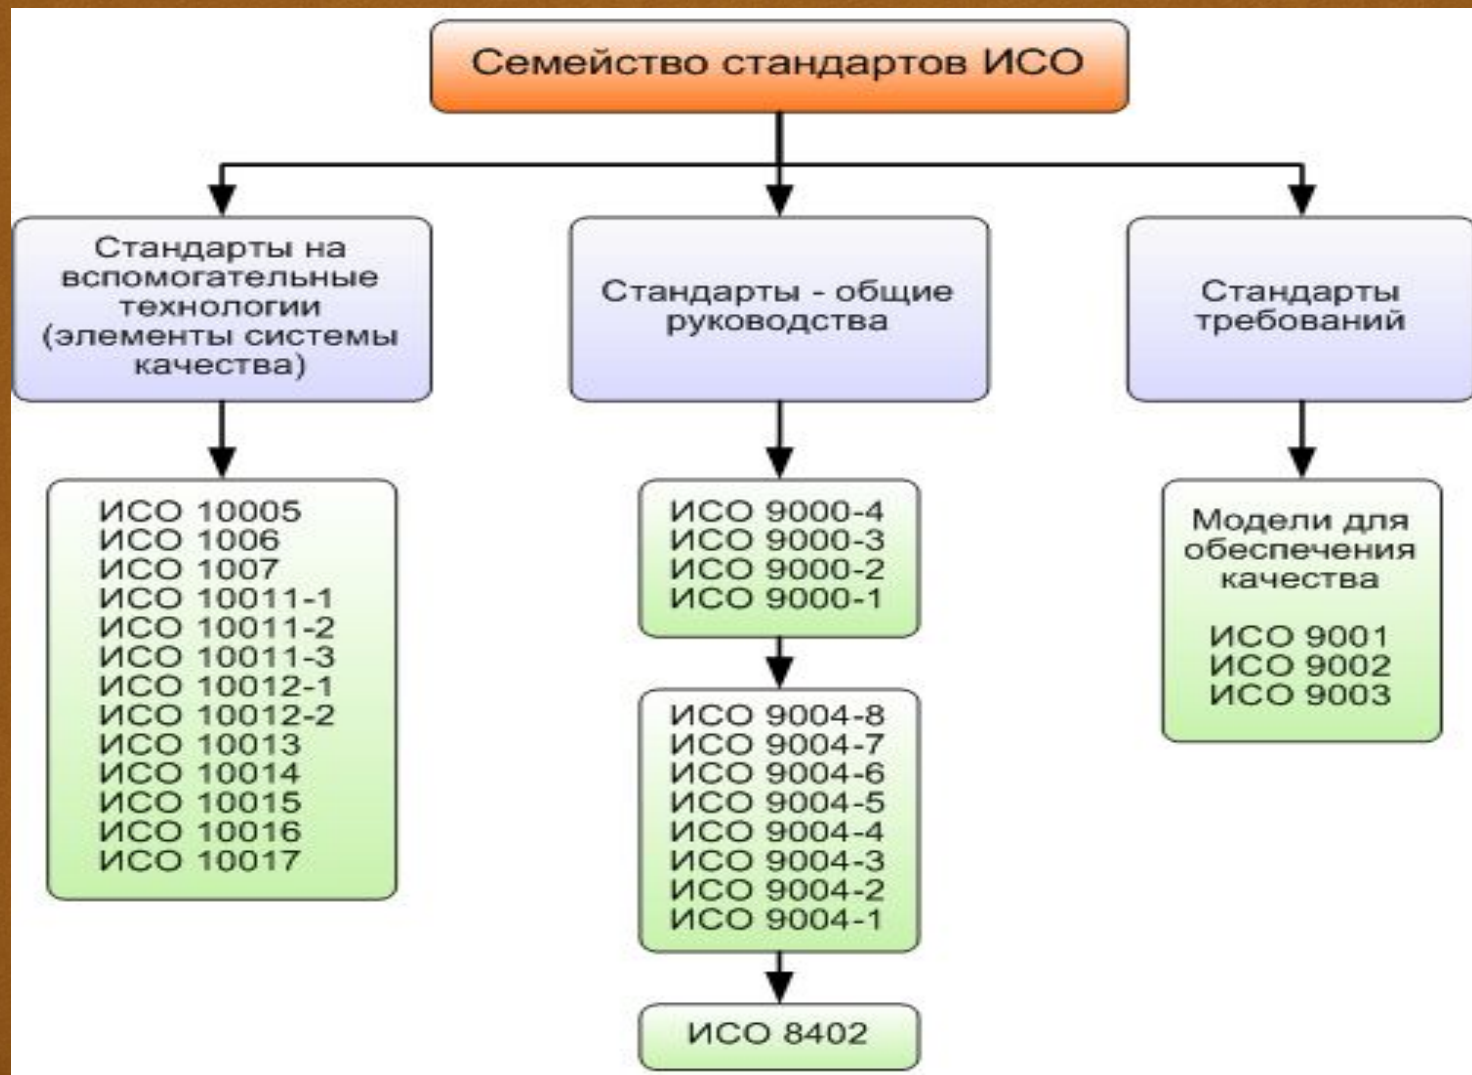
Семейство стандартов ИСО

Стандарты на вспомогательные технологии (элементы системы качества)

Стандарты - общие руководства

Стандарты требований

ИСО 10005
ИСО 1006
ИСО 1007
ИСО 10011-1
ИСО 10011-2
ИСО 10011-3
ИСО 10012-1
ИСО 10012-2
ИСО 10013
ИСО 10014
ИСО 10015
ИСО 10016
ИСО 10017

ИСО 9000-4
ИСО 9000-3
ИСО 9000-2
ИСО 9000-1

ИСО 9004-8
ИСО 9004-7
ИСО 9004-6
ИСО 9004-5
ИСО 9004-4
ИСО 9004-3
ИСО 9004-2
ИСО 9004-1

ИСО 8402

Модели для обеспечения качества

ИСО 9001
ИСО 9002
ИСО 9003